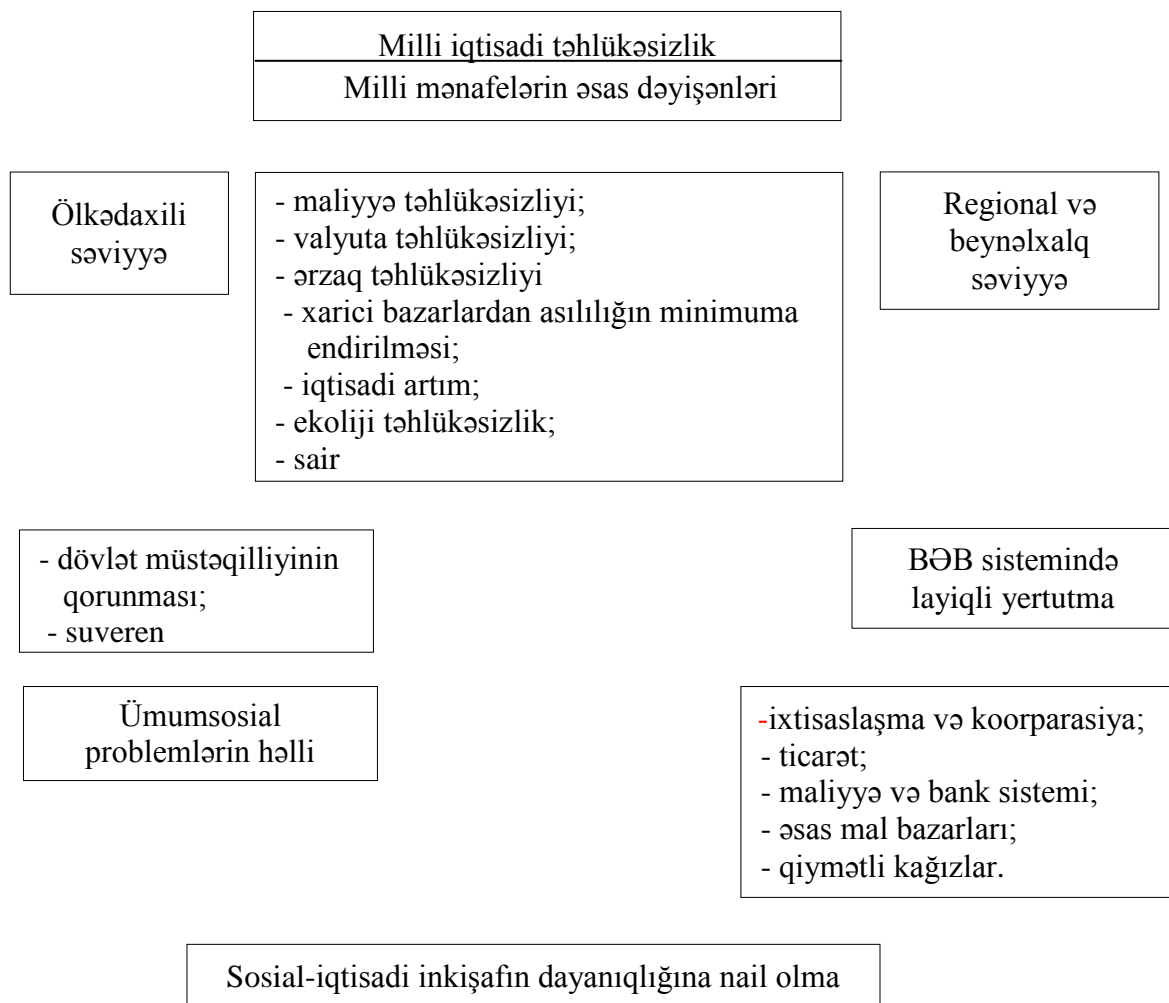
Milli iqtisadi təhlükəsizlik

Milli mənafelərin əsas dəyişənləri

Ölkədaxili səviyyə

- maliyyə təhlükəsizliyi;
- valyuta təhlükəsizliyi;
- ərzaq təhlükəsizliyi
- xarici bazarlardan asılılığın minimuma endirilməsi;
- iqtisadi artım;
- ekoliji təhlükəsizlik;
- sair

Regional və beynəlxalq səviyyə

- dövlət müstəqilliyinin qorunması;
- suveren

BƏB sistemində layiqli yertutma

Ümumsosial problemlərin həlli

-ixtisaslaşma və koorparasiya;
- ticarət;
- maliyyə və bank sistemi;
- əsas mal bazarları;
- qiymətli kağızlar.

Sosial-iqtisadi inkişafın dayanıqlığına nail olma